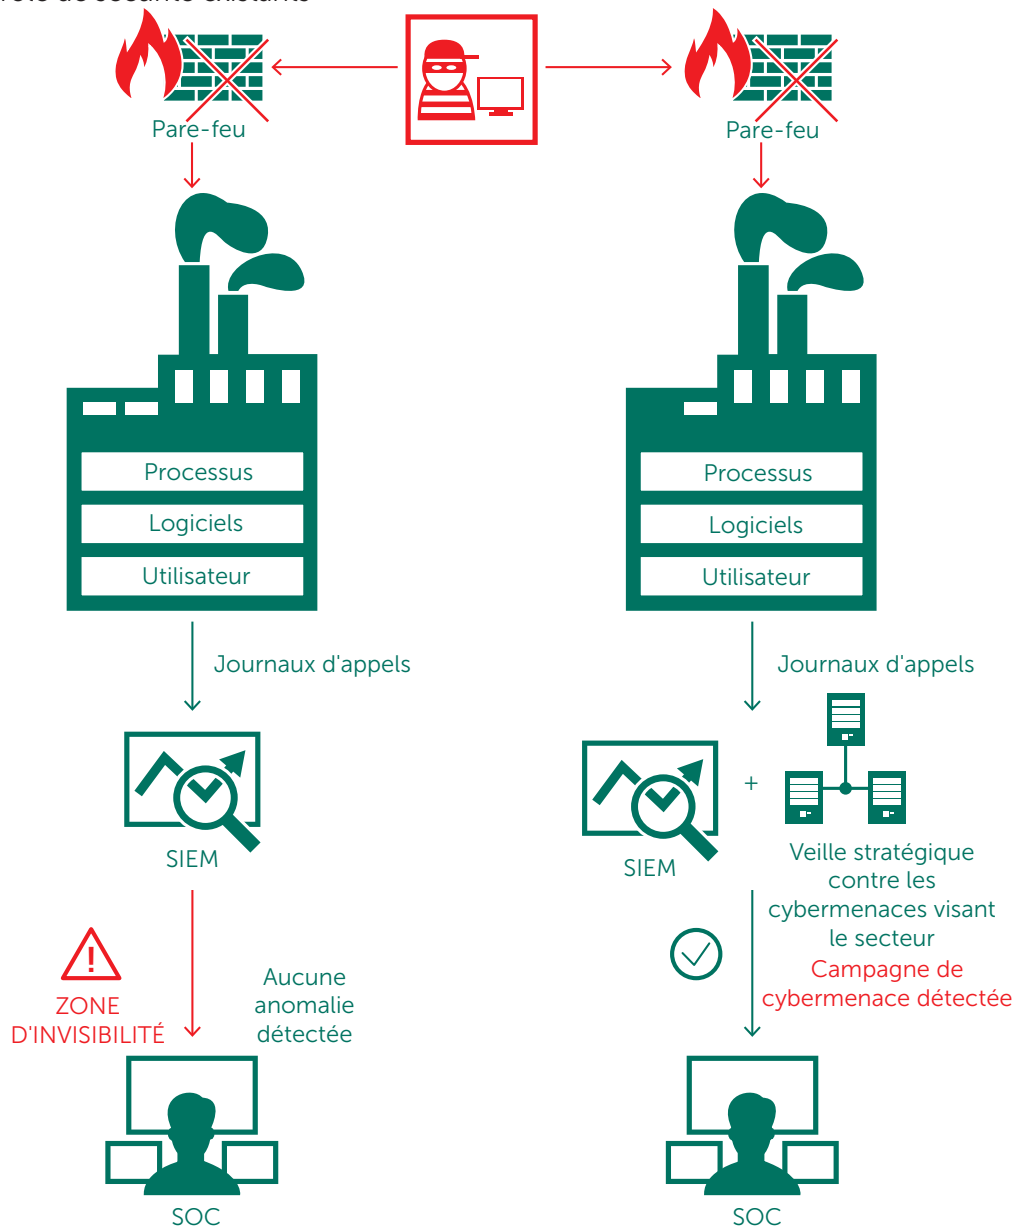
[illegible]

Pare-feu

Processus

Logiciels

Utilisateur

Journaux d'appels

SIEM

ZONE D'INVISIBILITÉ

Aucune anomalie détectée

SOC

Pare-feu

Processus

Logiciels

Utilisateur

Journaux d'appels

SIEM

+

Veille stratégique contre les cybermenaces visant le secteur

Campagne de cybermenace détectée

SOC